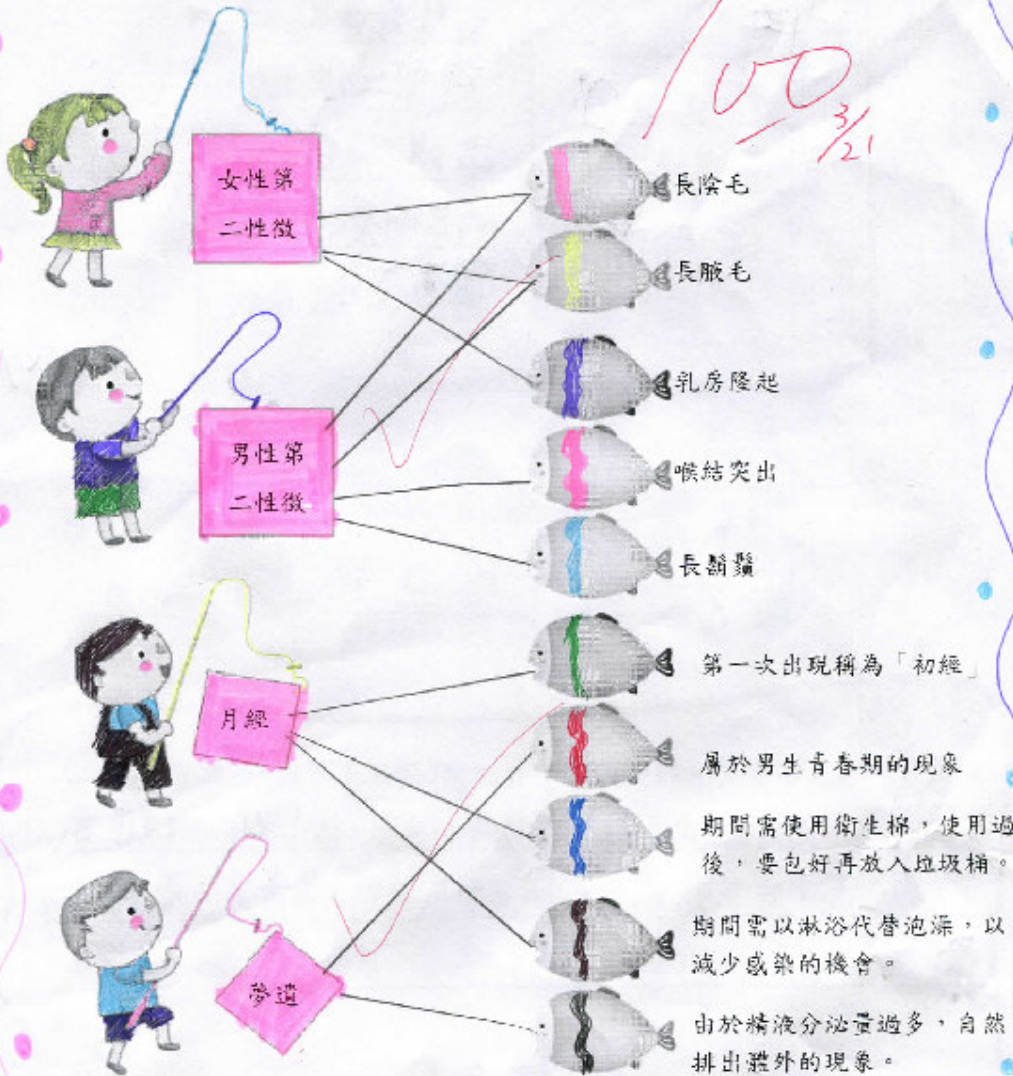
100
3/21

女性第二性徵

男性第二性徵

月經

夢遺

長陰毛

長腋毛

乳房隆起

喉結突出

長鬍鬚

第一次出現稱為「初經」

屬於男生青春期的現象

期間需使用衛生棉，使用過後，要包好再放入垃圾桶。

期間需以淋浴代替泡澡，以減少感染的機會。

由於精液分泌量過多，自然排出體外的現象。